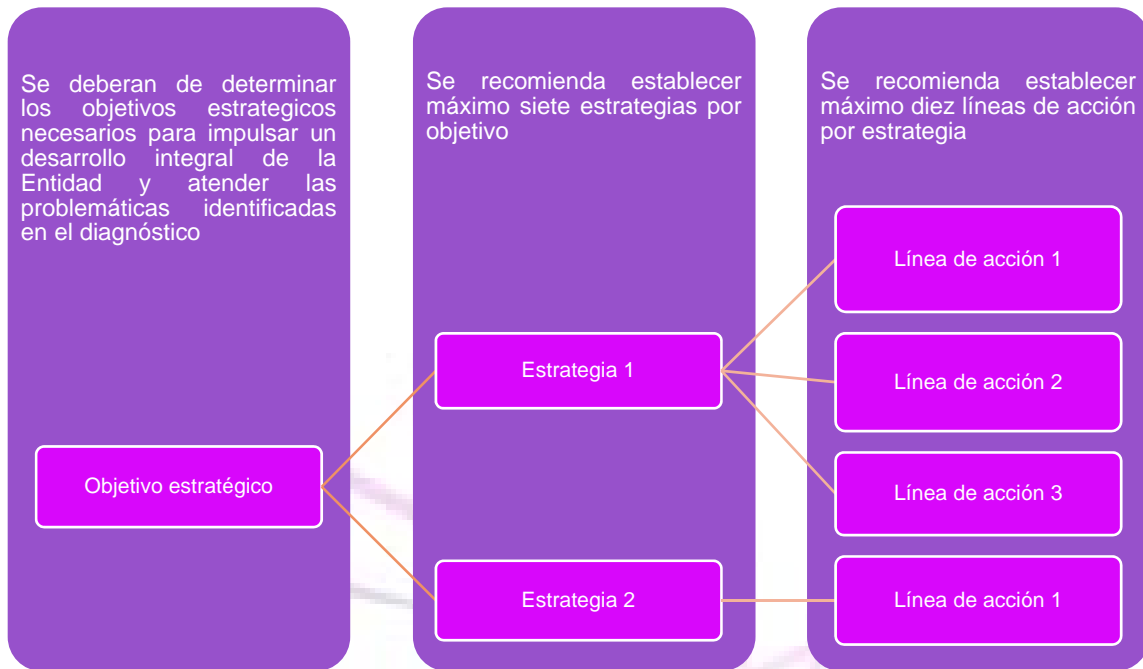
Se deberan de determinar los objetivos estrategicos necesarios para impulsar un desarrollo integral de la Entidad y atender las problemáticas identificadas en el diagnóstico

Objetivo estratégico

Se recomienda establecer máximo siete estrategias por objetivo

Estrategia 1

Estrategia 2

Se recomienda establecer máximo diez líneas de acción por estrategia

Línea de acción 1

Línea de acción 2

Línea de acción 3

Línea de acción 1